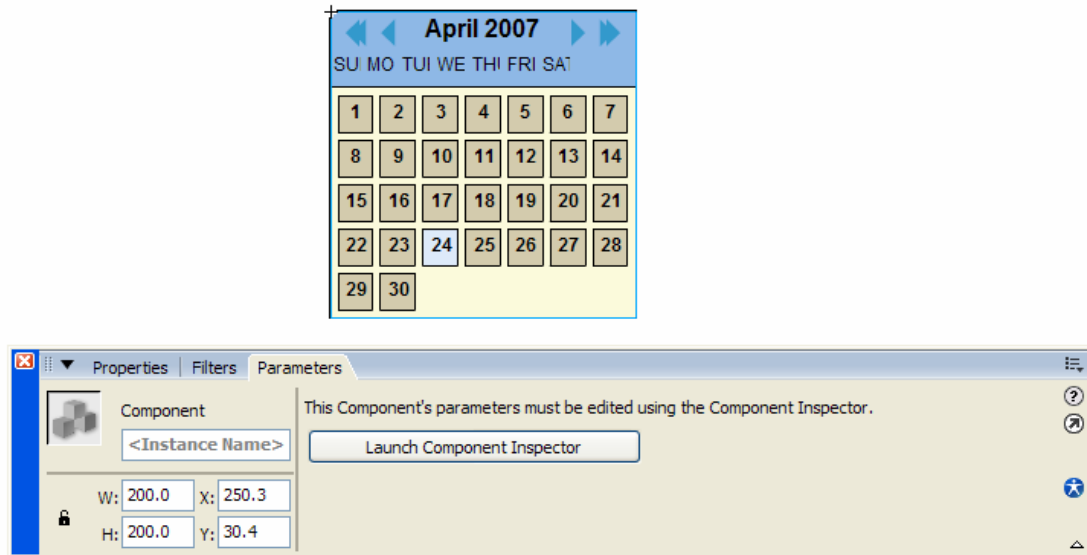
April 2007

SU MO TU WE TH FRI SA

| 1 | 2 | 3 | 4 | 5 | 6 | 7 |
|---|---|---|---|---|---|---|
| 8 | 9 | 10 | 11 | 12 | 13 | 14 |
| 15 | 16 | 17 | 18 | 19 | 20 | 21 |
| 22 | 23 | 24 | 25 | 26 | 27 | 28 |
| 29 | 30 | | | | | |

Properties | Filters | Parameters

Component

<Instance Name>

W: 200.0 X: 250.3

H: 200.0 Y: 30.4

This Component's parameters must be edited using the Component Inspector.

Launch Component Inspector